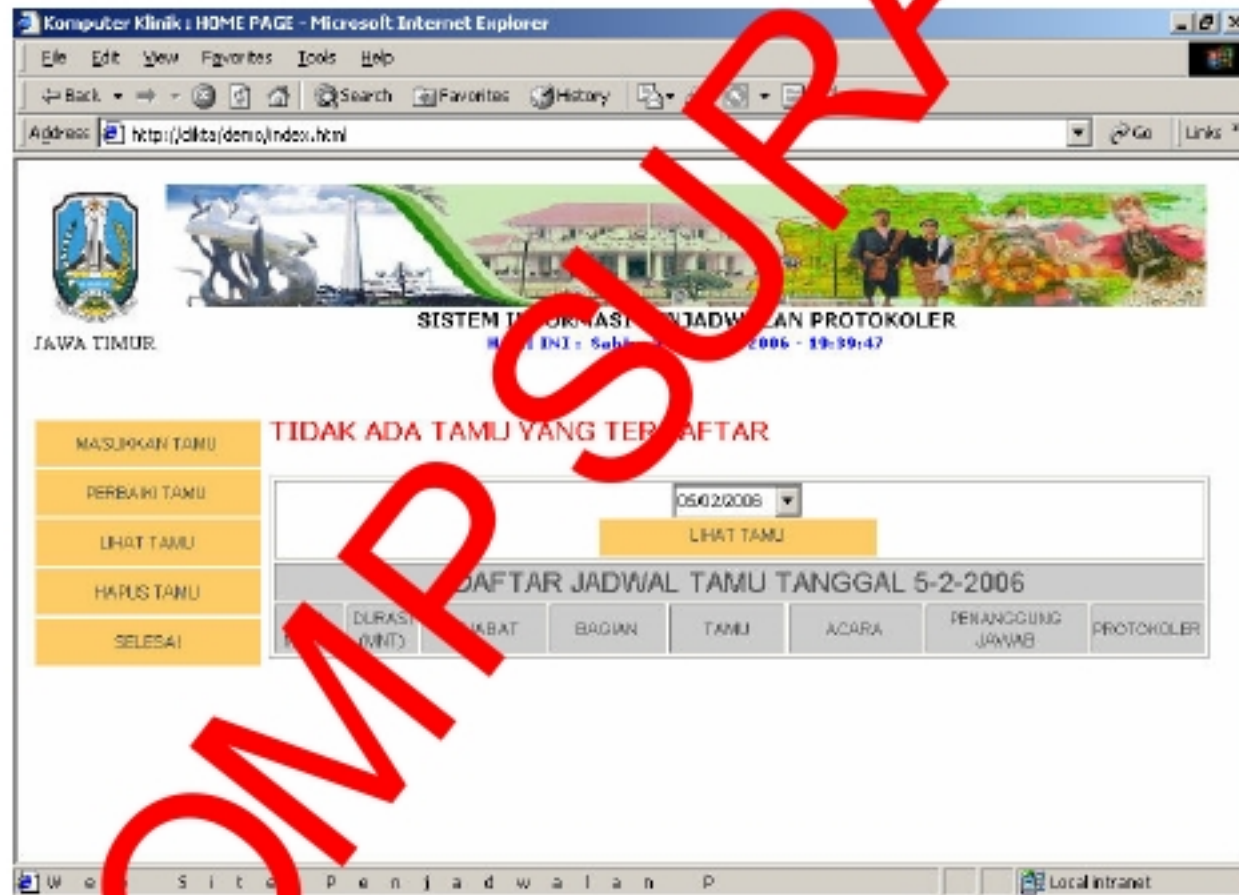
Komputer Klinik : HOME PAGE - Microsoft Internet Explorer

File Edit View Favorites Tools Help

Back Search Favorites History

Address http://dikta/demo/index.html Go Links

JAWA TIMUR

SISTEM I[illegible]ASI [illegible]NJADW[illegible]AN PROTOKOLER
H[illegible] INI : Sab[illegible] 2006 - 19:39:47

MASUKKAN TAMU
PERBAIKI TAMU
LIHAT TAMU
HAPUS TAMU
SELESAI

TIDAK ADA TAMU YANG TER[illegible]AFTAR

05/02/2006

LIHAT TAMU

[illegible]DAFTAR JADWAL TAMU TANGGAL 5-2-2006

| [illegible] | DURASI (MNT) | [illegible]ABAT | BAGIAN | TAMU | ACARA | PENANGGUNG JAWAB | PROTOKOLER |
|---|---|---|---|---|---|---|---|

W e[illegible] S i t e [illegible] P e n j a d w a l a n P

Local intranet